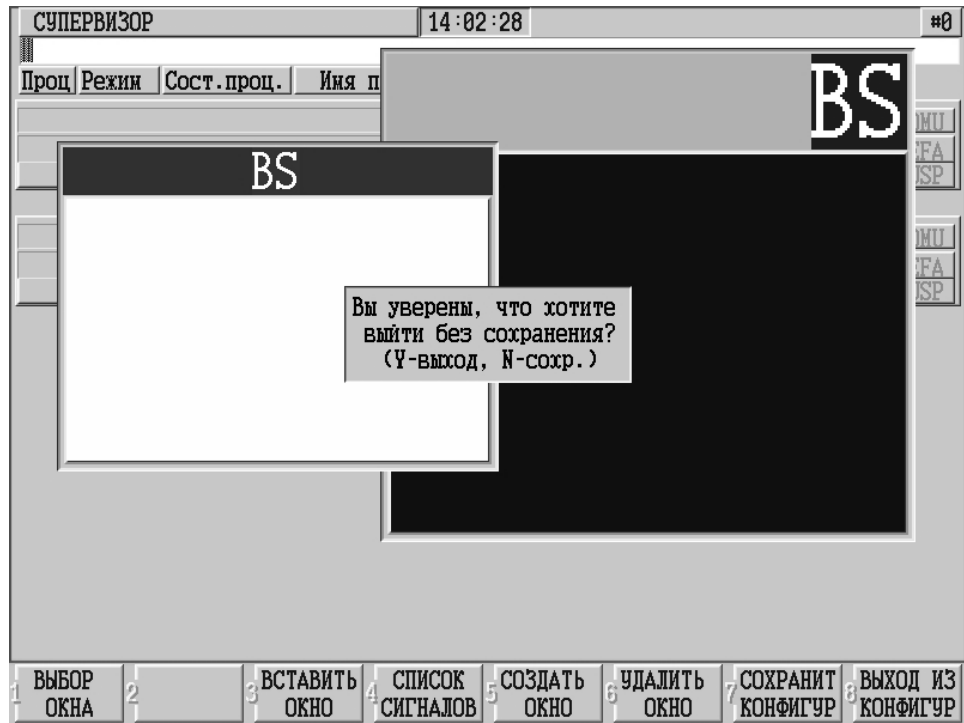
СУПЕРВИЗОР 14:02:28 #0

Проц Режим Сост.проц. Имя п

BS

DMU
EFA
USP

BS

DMU
EFA
USP

Вы уверены, что хотите выйти без сохранения? (Y-выход, N-сохр.)

1 ВЫБОР ОКНА
2
3 ВСТАВИТЬ ОКНО
4 СПИСОК СИГНАЛОВ
5 СОЗДАТЬ ОКНО
6 УДАЛИТЬ ОКНО
7 СОХРАНИТ КОНФИГУР
8 ВЫХОД ИЗ КОНФИГУР